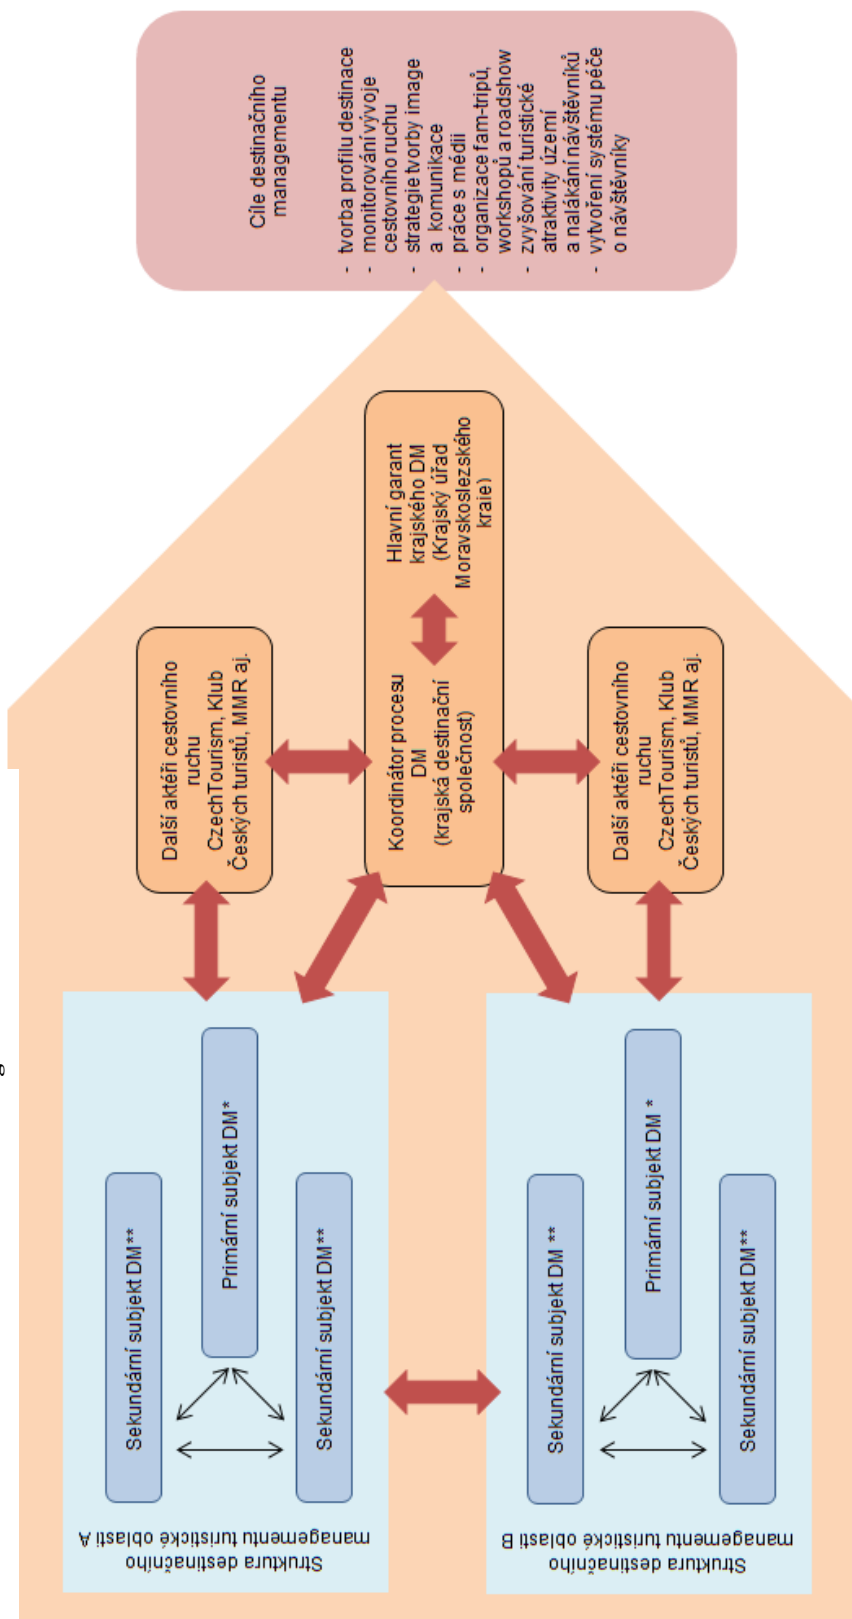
Cíle destinačního managementu

- tvorba profilu destinace
- monitorování vývoje cestovního ruchu
- strategie tvorby image a komunikace
- práce s médii
- organizace fam-tripů, workshopů a roadshow
- zvyšování turistické atraktivity území a nalákání návštěvníků
- vytvoření systému péče o návštěvníky

Hlavní garant krajského DM (Krajský úřad Moravskoslezského kraje)

Další aktéři cestovního ruchu CzechTourism, Klub Českých turistů, MMR aj.

Koordinátor procesu DM (krajská destinační společnost)

Další aktéři cestovního ruchu CzechTourism, Klub Českých turistů, MMR aj.

Sekundární subjekt DM**

Primární subjekt DM*

Sekundární subjekt DM**

Struktura destinačního managementu turistické oblasti A

Sekundární subjekt DM **

Primární subjekt DM *

Sekundární subjekt DM**

Struktura destinačního managementu turistické oblasti B